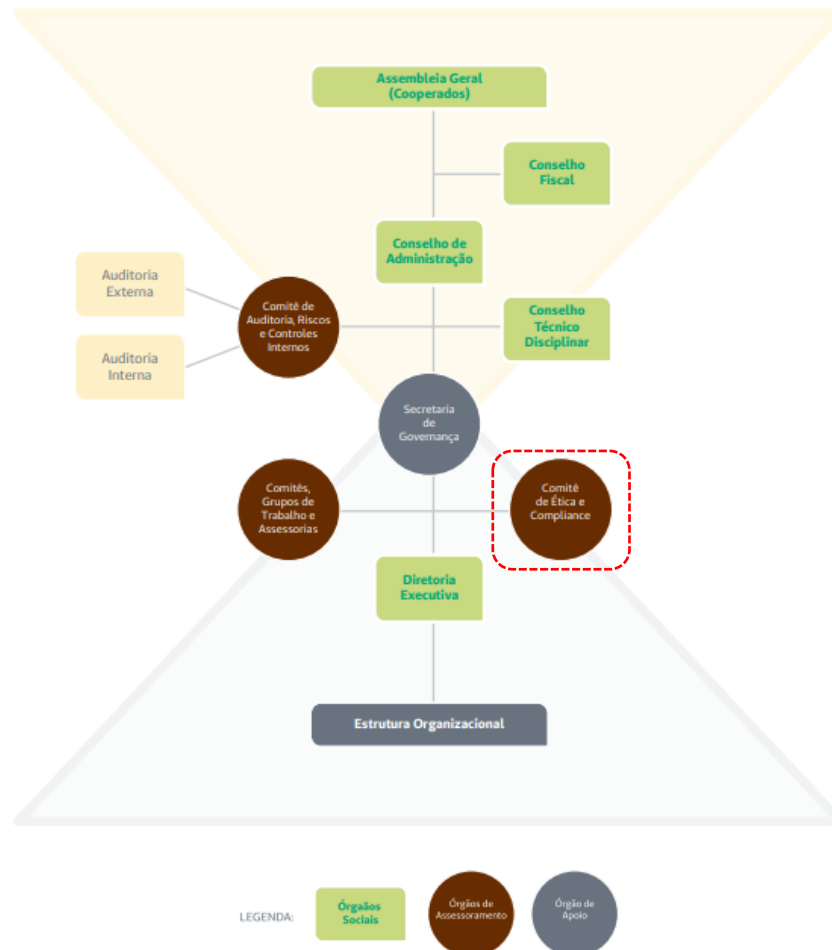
Assembleia Geral (Cooperados)

Conselho Fiscal

Conselho de Administração

Auditoria Externa

Auditoria Interna

Comitê de Auditoria, Riscos e Controles Internos

Conselho Técnico Disciplinar

Secretaria de Governança

Comitês, Grupos de Trabalho e Assessorias

Comitê de Ética e Compliance

Diretoria Executiva

Estrutura Organizacional

LEGENDA: Órgãos Sociais

Órgãos de Assessoramento

Órgão de Apoio